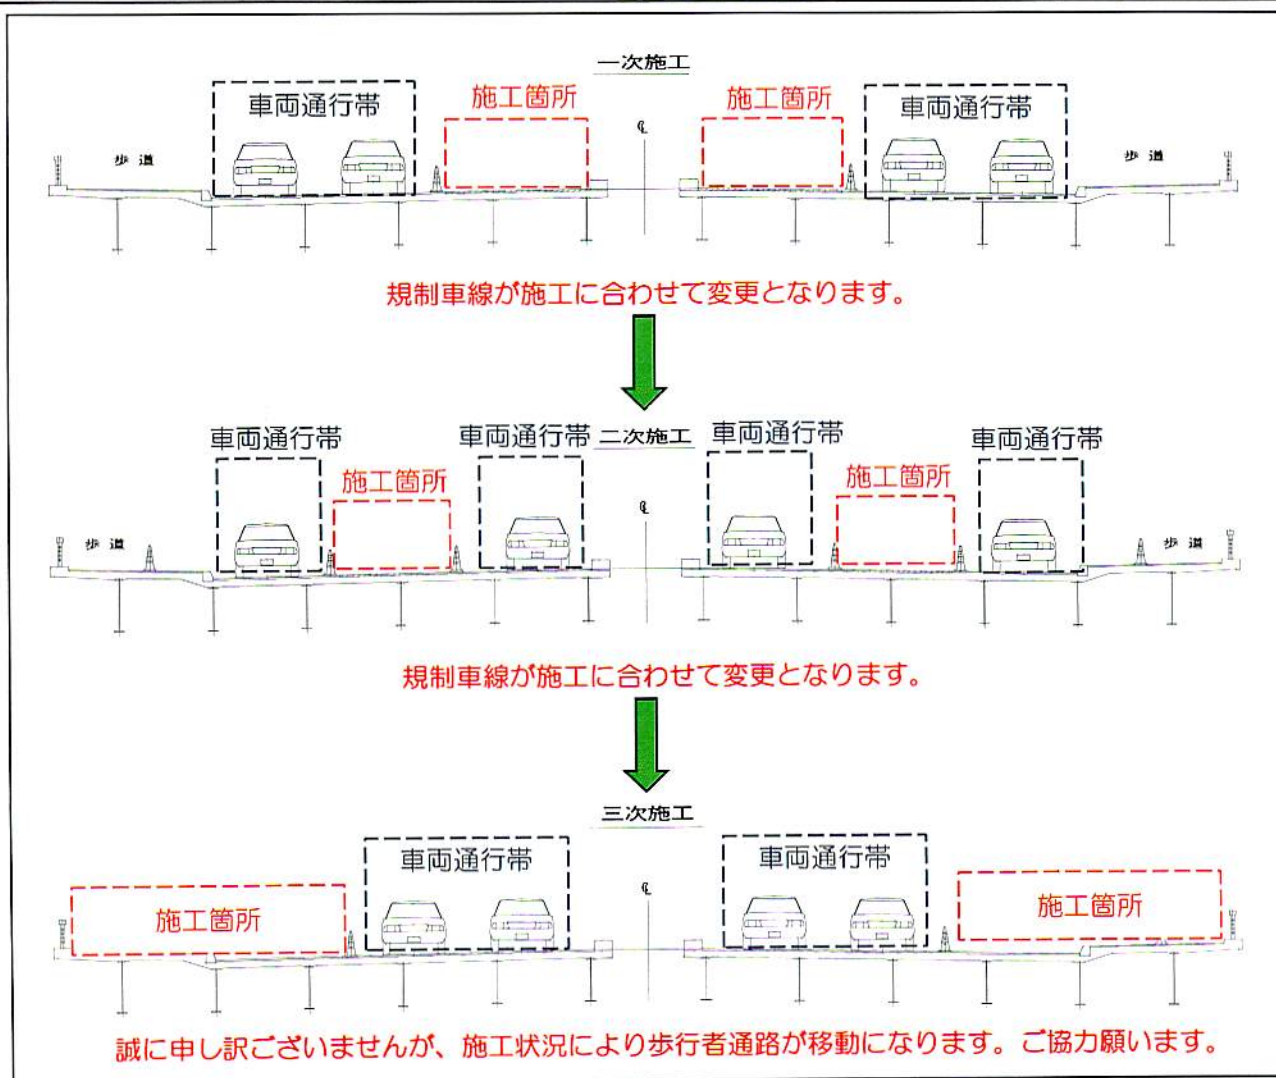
一次施工

車両通行帯

施工箇所

施工箇所

車両通行帯

歩道

歩道

規制車線が施工に合わせて変更となります。

車両通行帯

車両通行帯

二次施工

車両通行帯

車両通行帯

施工箇所

施工箇所

歩道

歩道

規制車線が施工に合わせて変更となります。

三次施工

車両通行帯

車両通行帯

施工箇所

施工箇所

誠に申し訳ございませんが、施工状況により歩行者通路が移動になります。ご協力願います。